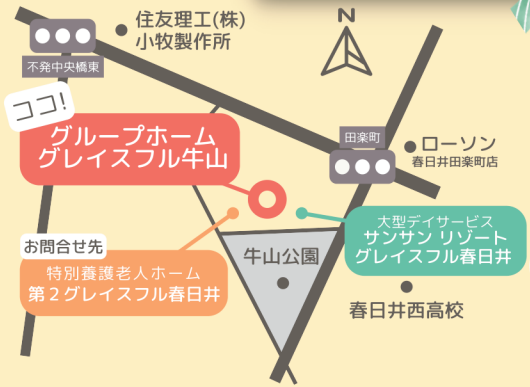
住友理工(株)
小牧製作所

N

不発中央橋東

ココ!

グループホーム
グレイスフル牛山

田楽町

ローソン
春日井田楽町店

お問合せ先

特別養護老人ホーム
第２グレイスフル春日井

牛山公園

大型デイサービス
サンサン リゾート
グレイスフル春日井

春日井西高校